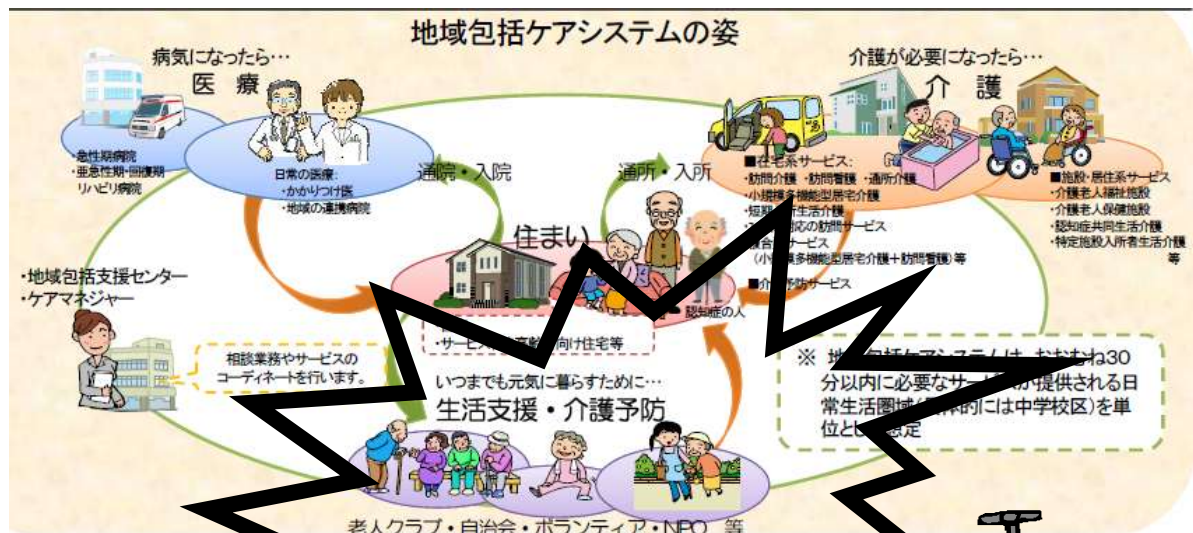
地域包括ケアシステムの姿

病気になったら…
医療

・急性期病院
・亜急性期・回復期リハビリ病院

日常の医療:
・かかりつけ医
・地域の連携病院

介護が必要になったら…
介護

■在宅系サービス:
・訪問介護 ・訪問看護 ・通所介護
・小規模多機能型居宅介護
・短期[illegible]生活介護
・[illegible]応の訪問サービス
・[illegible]合サービス
(小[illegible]模多機能型居宅介護+訪問看護)等

■介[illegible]防サービス

■施設・居住系サービス
・介護老人福祉施設
・介護老人保健施設
・認知症共同生活介護
・特定施設入所者生活介護
等

通院・入院

通所・入所

住まい

・サービ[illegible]向け住宅等

認知症の人

・地域包括支援センター
・ケアマネジャー

相談業務やサービスのコーディネートを行います。

いつまでも元気に暮らすために…
生活支援・介護予防

老人クラブ・自治会・ボランティア・NPO 等

※ 地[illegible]包括ケアシステムは、おおむね30分以内に必要なサー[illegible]が提供される日常生活圏域([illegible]的には中学校区)を単位と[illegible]設定